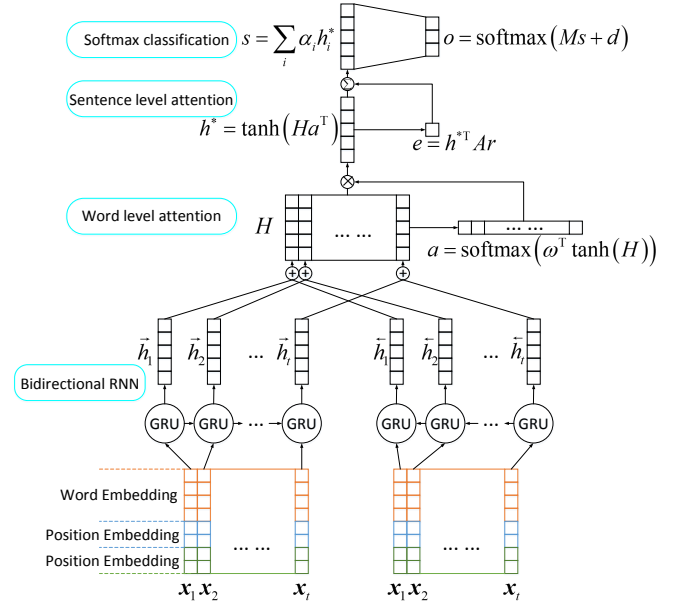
Softmax classification $s = \sum_i \alpha_i h_i^*$ $o = \text{softmax}(Ms + d)$

Sentence level attention

$h^* = \tanh(Ha^{\text{T}})$ $e = h^{*\text{T}} Ar$

Word level attention

$H$ … … $a = \text{softmax}(\omega^{\text{T}} \tanh(H))$

$\vec{h}_1$ $\vec{h}_2$ … $\vec{h}_t$ $\overleftarrow{h}_1$ $\overleftarrow{h}_2$ … $\overleftarrow{h}_t$

Bidirectional RNN

GRU GRU … GRU GRU GRU … GRU

Word Embedding

Position Embedding

Position Embedding

… … … …

$\boldsymbol{x}_1 \boldsymbol{x}_2$ $\boldsymbol{x}_t$ $\boldsymbol{x}_1 \boldsymbol{x}_2$ $\boldsymbol{x}_t$